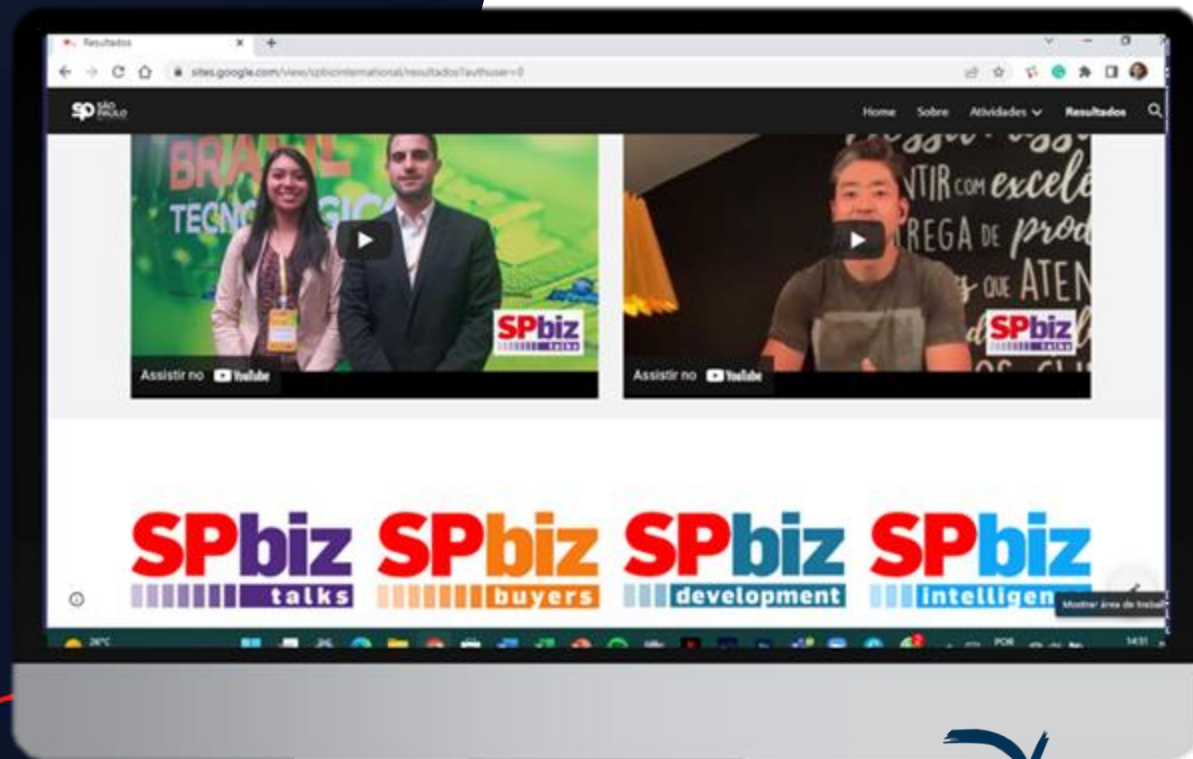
Resultados

sites.google.com/view/spbizinternational/resultados?authuser=0

SP SÃO PAULO

Home Sobre Atividades Resultados

BRASIL TECNO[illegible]GICO

SPbiz talks

Assistir no YouTube

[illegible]NTIR com excel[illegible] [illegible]REGA DE prod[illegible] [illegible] QUE ATEN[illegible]

SPbiz talks

Assistir no YouTube

SPbiz talks

SPbiz buyers

SPbiz development

SPbiz intelligen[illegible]

Mostrar área de trabal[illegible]

26°C

POR

14:31